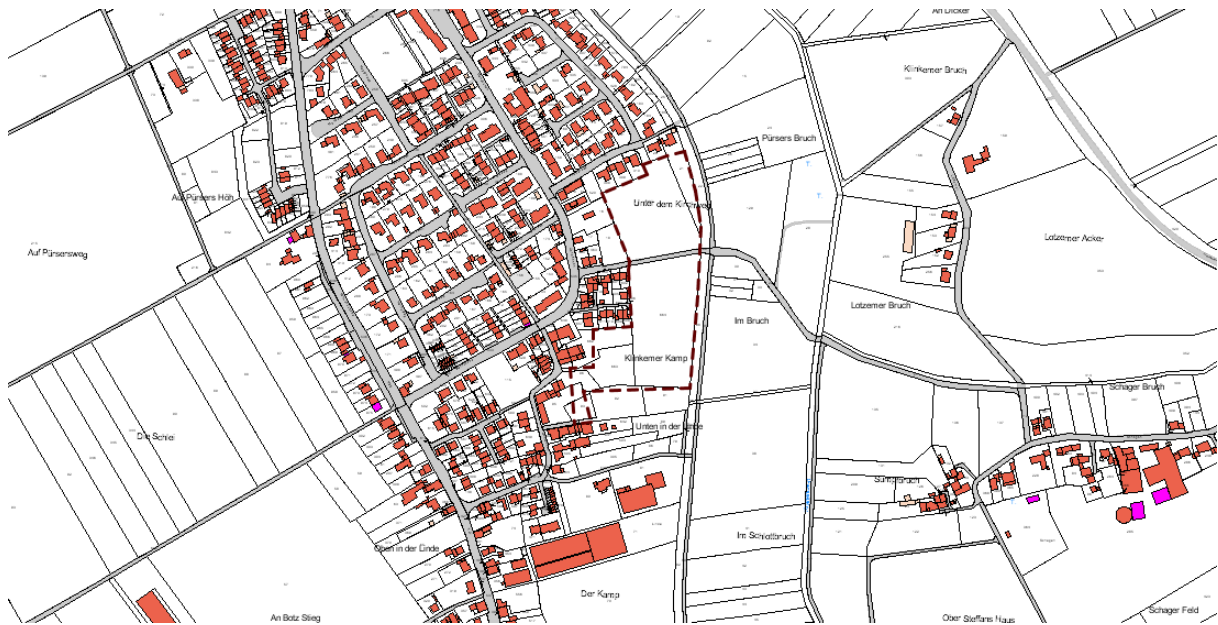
An Dicker

Klinkemer Bruch

Pürsers Bruch

Auf Pürsers Höh

Auf Pürsersweg

Unter dem Kirchweg

Lotzemer Acker

Lotzemer Bruch

Im Bruch

Klinkemer Kamp

Schager Bruch

Die Schiel

Unten in der Linde

Sülzbruch

Oben in der Linde

Im Schlatbruch

Der Kamp

An Botz Stieg

Ober Steffans Naus

Schager Feld